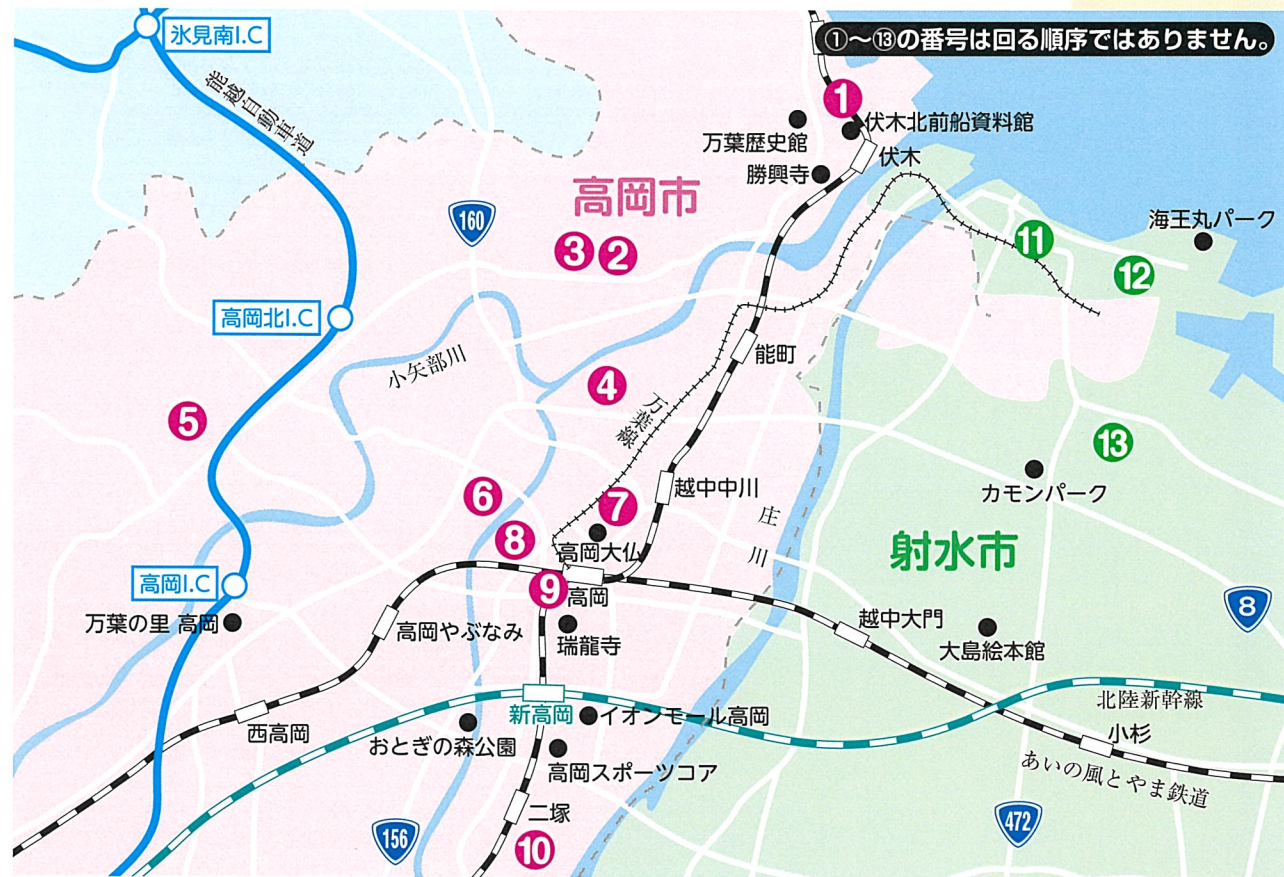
①～⑬の番号は回る順序ではありません。

氷見南I.C
能越自動車道
1
伏木北前船資料館
万葉歴史館
伏木
勝興寺
高岡市
160
3 2
海王丸パーク
11
12
高岡北I.C
能町
小矢部川
4
万葉線
5
13
カモンパーク
越中中川
6
7
庄川
8
高岡大仏
射水市
9
高岡
高岡I.C
8
万葉の里 高岡
越中大門
高岡やぶなみ
瑞龍寺
大島絵本館
北陸新幹線
新高岡
イオンモール高岡
西高岡
小杉
おとぎの森公園
高岡スポーツコア
あいの風とやま鉄道
二塚
156
472
10